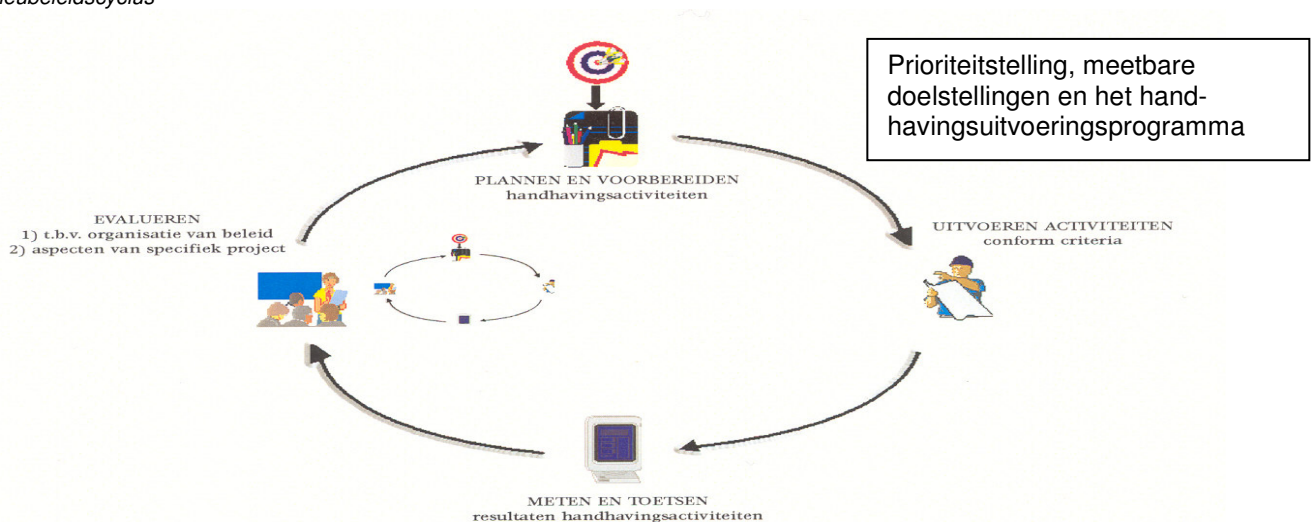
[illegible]beleidscyclus

Prioriteitstelling, meetbare doelstellingen en het handhavingsuitvoeringsprogramma

PLANNEN EN VOORBEREIDEN
handhavingsactiviteiten

UITVOEREN ACTIVITEITEN
conform criteria

METEN EN TOETSEN
resultaten handhavingsactiviteiten

EVALUEREN
1) t.b.v. organisatie van beleid
2) aspecten van specifiek project